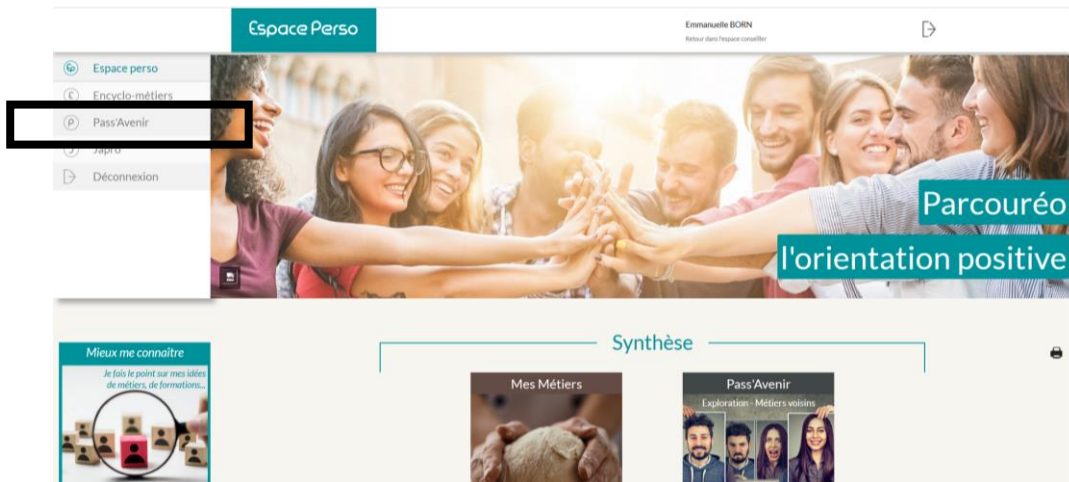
Espace Perso

Emmanuelle BORN
Retour dans l'espace conseiller

Espace perso
Encyclo-métiers
Pass'Avenir
Japro
Déconnexion

Parcouréo
l'orientation positive

Mieux me connaître
Je fais le point sur mes idées de métiers, de formations...

Synthèse

Mes Métiers

Pass'Avenir
Exploration - Métiers voisins